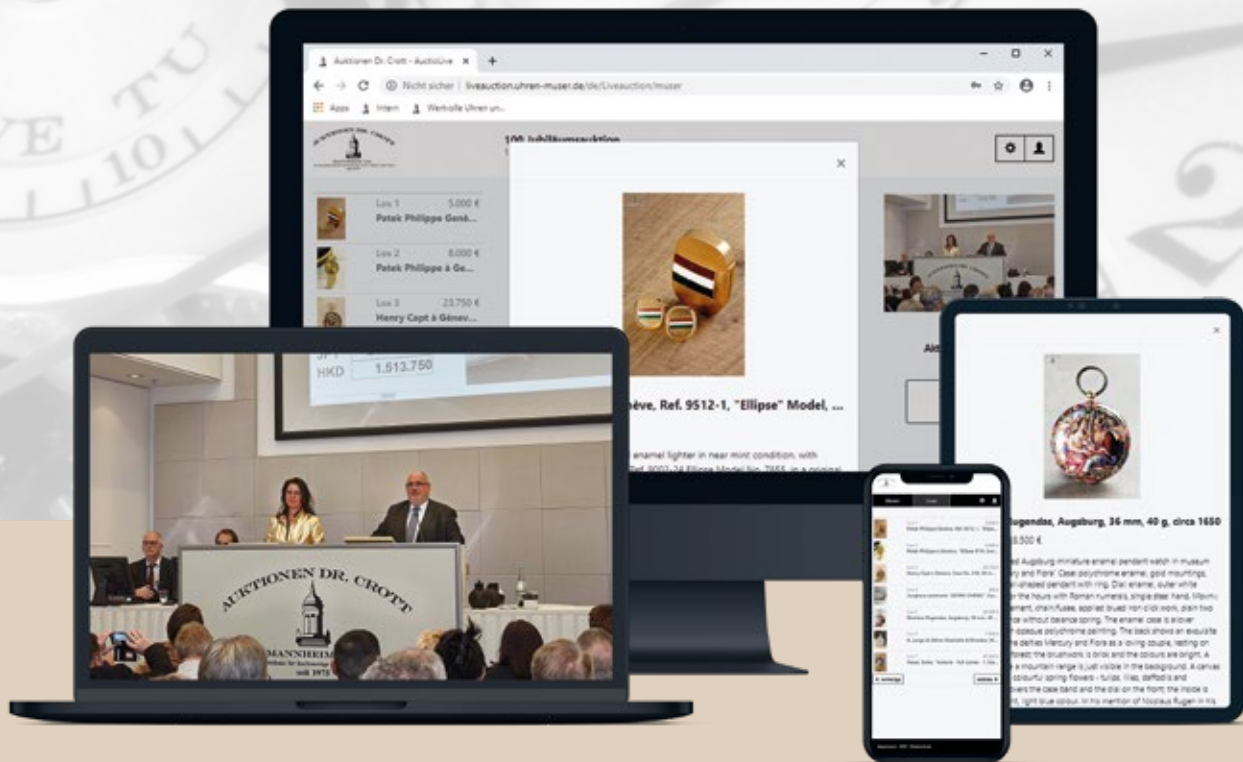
Auktionen Dr. Crott - AuctioLive

Nicht sicher | liveauction.uhren-muser.de/de/Liveauction/muser

Apps Intern Wertvolle Uhren un...

100. Jubiläumsauktion

Los 1 5.000 €
Patek Philippe Genè...

Los 2 8.000 €
Patek Philippe à Ge...

Los 3 23.750 €
Henry Capt à Genèv...

...ève, Ref. 9512-1, "Ellipse" Model, ...

... enamel lighter in near mint condition, with ... Ref. 9002-24 Ellipse Model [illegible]

JPY
HKD 1.513.750

AUKTIONEN DR. CROTT
MANNHEIM
seit 1975

...ugendas, Augsburg, 36 mm, 40 g, circa 1650

...8.500 €

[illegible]

« vorherige

nächste »